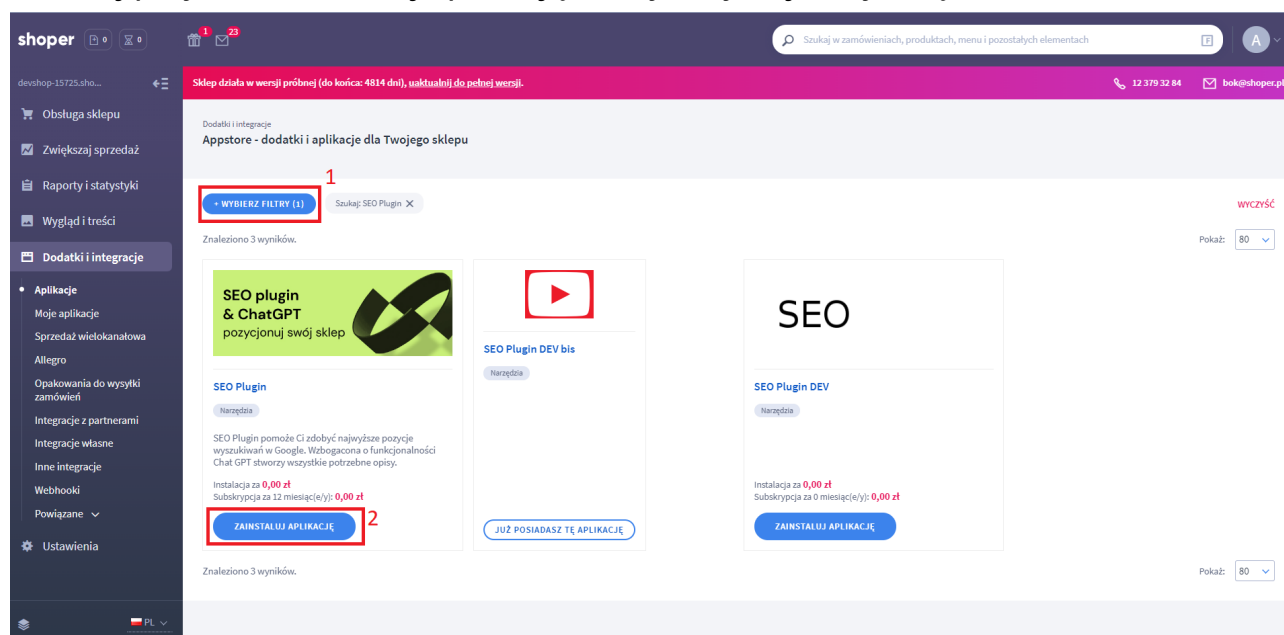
shoper 0 0 1 23

Szukaj w zamówieniach, produktach, menu i pozostałych elementach

A

devshop-15725.sho...

Sklep działa w wersji próbnej (do końca: 4814 dni), uaktualnij do pełnej wersji.

12 379 32 84 bok@shoper.pl

Obsługa sklepu
Zwiększaj sprzedaż
Raporty i statystyki
Wygląd i treści
Dodatki i integracje
Aplikacje
Moje aplikacje
Sprzedaż wielokanałowa
Allegro
Opakowania do wysyłki zamówień
Integracje z partnerami
Integracje własne
Inne integracje
Webhooki
Powiązane
Ustawienia

PL

Dodatki i integracje
Appstore - dodatki i aplikacje dla Twojego sklepu

1
+ WYBIERZ FILTRY (1)
Szukaj: SEO Plugin ✕
WYCZYŚĆ

Znaleziono 3 wyników.
Pokaż: 80

SEO plugin & ChatGPT pozycjonuj swój sklep

SEO Plugin
Narzędzia
SEO Plugin pomoże Ci zdobyć najwyższe pozycje wyszukiwań w Google. Wzbogacona o funkcjonalności Chat GPT stworzy wszystkie potrzebne opisy.
Instalacja za 0,00 zł
Subskrypcja za 12 miesiąc(e/y): 0,00 zł
ZAINSTALUJ APLIKACJĘ
2

SEO Plugin DEV bis
Narzędzia
JUŻ POSIADASZ TĘ APLIKACJĘ

SEO
SEO Plugin DEV
Narzędzia
Instalacja za 0,00 zł
Subskrypcja za 0 miesiąc(e/y): 0,00 zł
ZAINSTALUJ APLIKACJĘ

Znaleziono 3 wyników.
Pokaż: 80